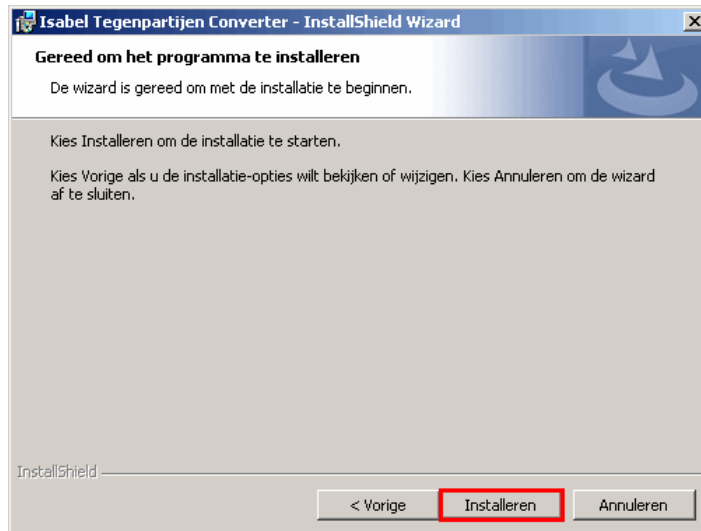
Isabel Tegenpartijen Converter - InstallShield Wizard

Gereed om het programma te installeren

De wizard is gereed om met de installatie te beginnen.

Kies Installeren om de installatie te starten.

Kies Vorige als u de installatie-opties wilt bekijken of wijzigen. Kies Annuleren om de wizard af te sluiten.

InstallShield

< Vorige

Installeren

Annuleren